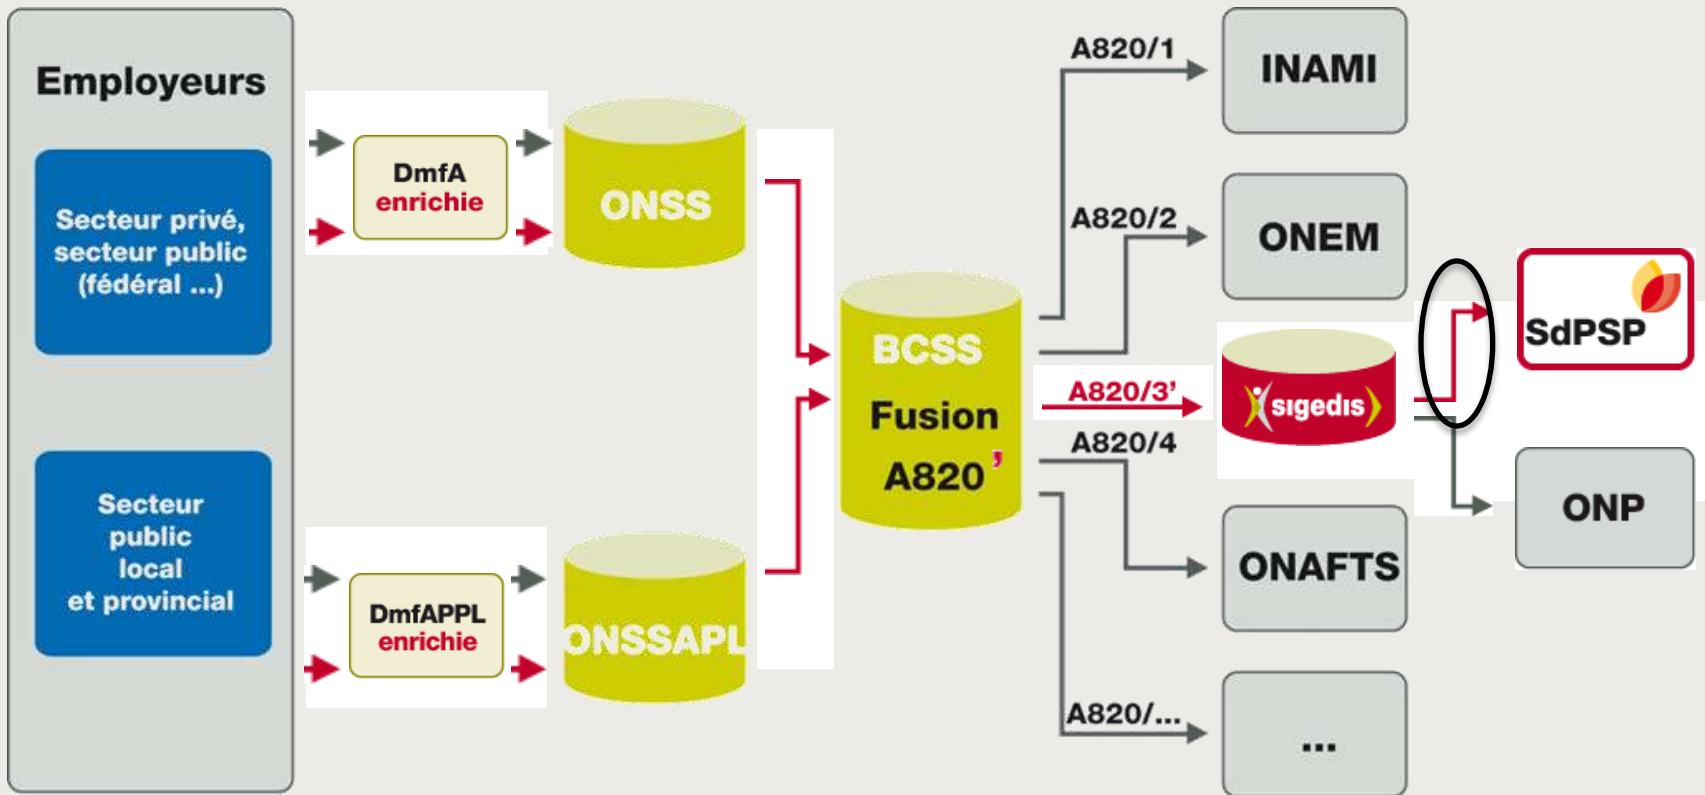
Employeurs

Secteur privé, secteur public (fédéral ...)

Secteur public local et provincial

DmfA enrichie

ONSS

DmfAPPL enrichie

ONSSAPL

BCSS Fusion A820'

A820/1

INAMI

A820/2

ONEM

A820/3'

sigedis

SdPSP

ONP

A820/4

ONAFTS

A820/...

...